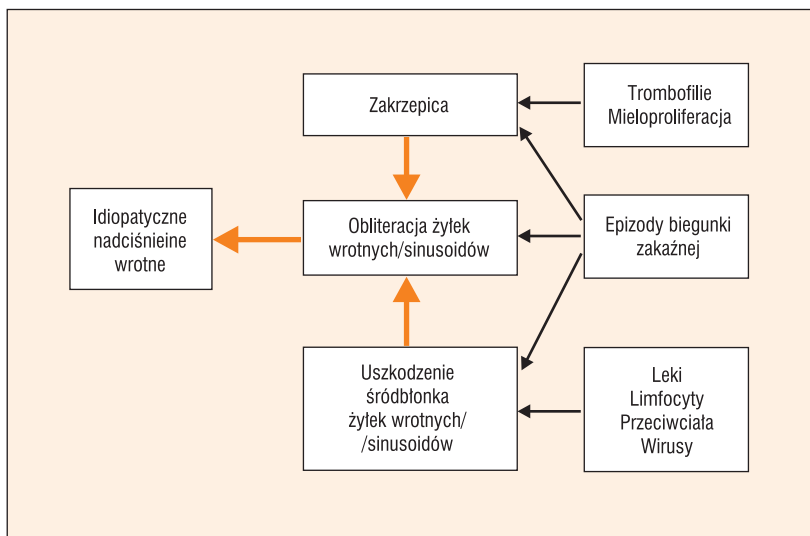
Zakrzepica

Trombofilie
Mieloproliferacja

Idiopatyczne
nadciśnieine
wrotne

Obliteracja żyłek
wrotnych/sinusoidów

Epizody biegunki
zakaźnej

Uszkodzenie
śródbłonka
żyłek wrotnych/
/sinusoidów

Leki
Limfocyty
Przeciwciała
Wirusy